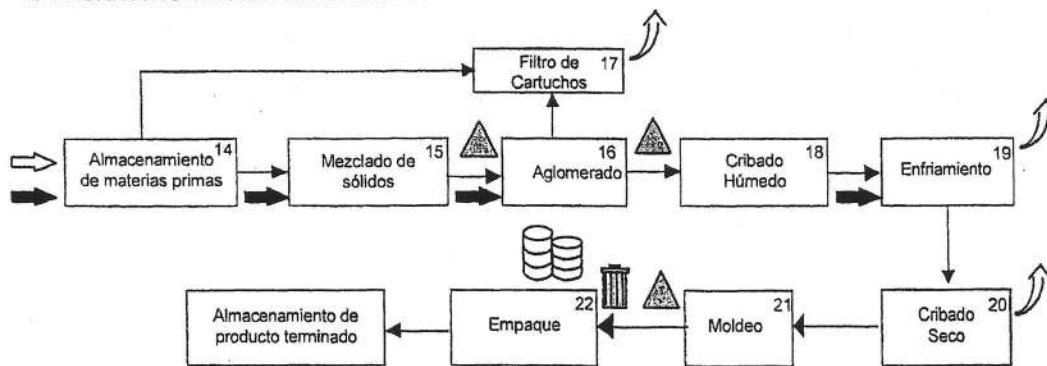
Filtro de Cartuchos 17

Almacenamiento de materias primas 14

Mezclado de sólidos 15

Aglomerado 16

Cribado Húmedo 18

Enfriamiento 19

Almacenamiento de producto terminado

Empaque 22

Moldeo 21

Cribado Seco 20